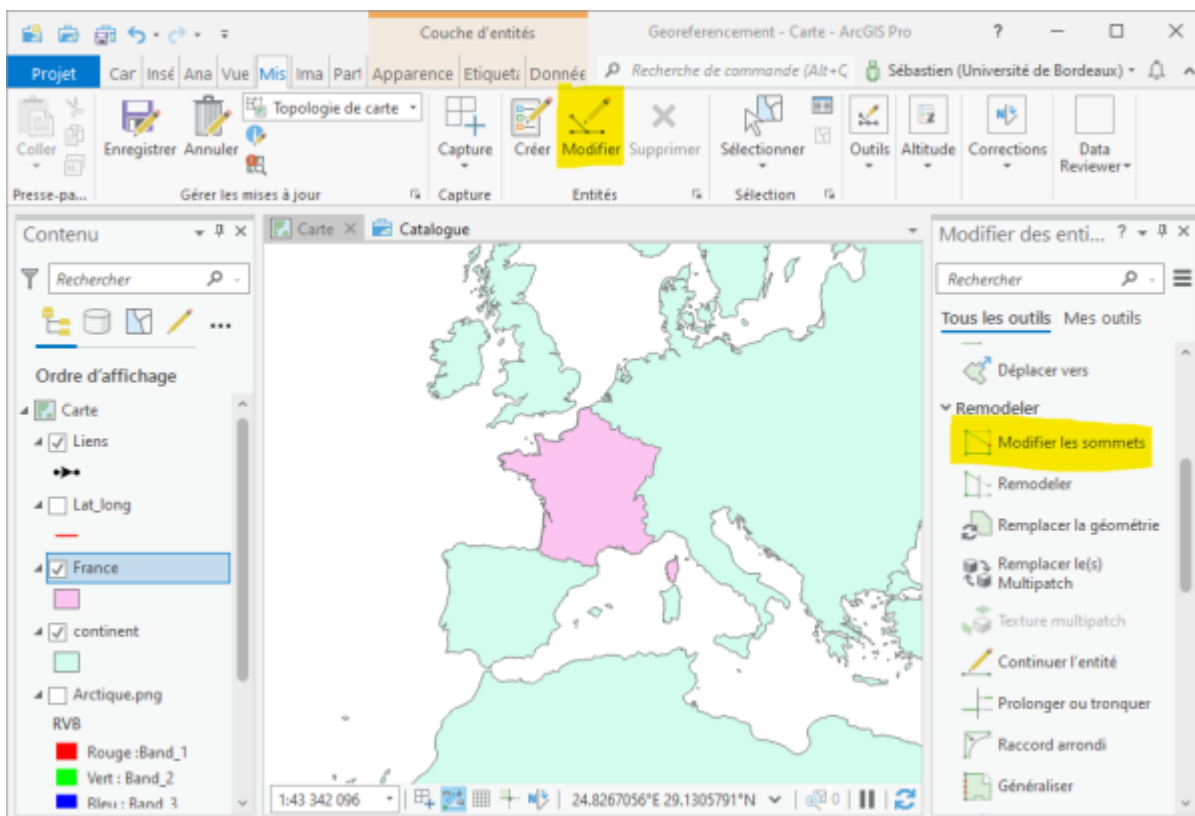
Couche d'entités

Georeferencement - Carte - ArcGIS Pro

?

Projet Car Insé Ana Vue Mis Ima Part Apparence Etiqueta Donnée

Recherche de commande (Alt+Q

Sébastien (Université de Bordeaux)

Coller

Presse-pa...

Enregistrer Annuler

Topologie de carte

Gérer les mises à jour

Capture

Capture

Créer Modifier Supprimer

Entités

Sélectionner

Sélection

Outils Altitude Corrections Data Reviewer

Contenu

Rechercher

Ordre d'affichage

Carte

Liens

Lat_long

France

continent

Arctique.png

RVB

Rouge : Band_1

Vert : Band_2

Bleu : Band_3

Carte

Catalogue

1:43 342 096

24.8267056°E 29.1305791°N

Modifier des enti...

Rechercher

Tous les outils Mes outils

Déplacer vers

Remodeler

Modifier les sommets

Remodeler

Remplacer la géométrie

Remplacer le(s) Multipatch

Texture multipatch

Continuer l'entité

Prolonger ou tronquer

Raccord arrondi

Généraliser